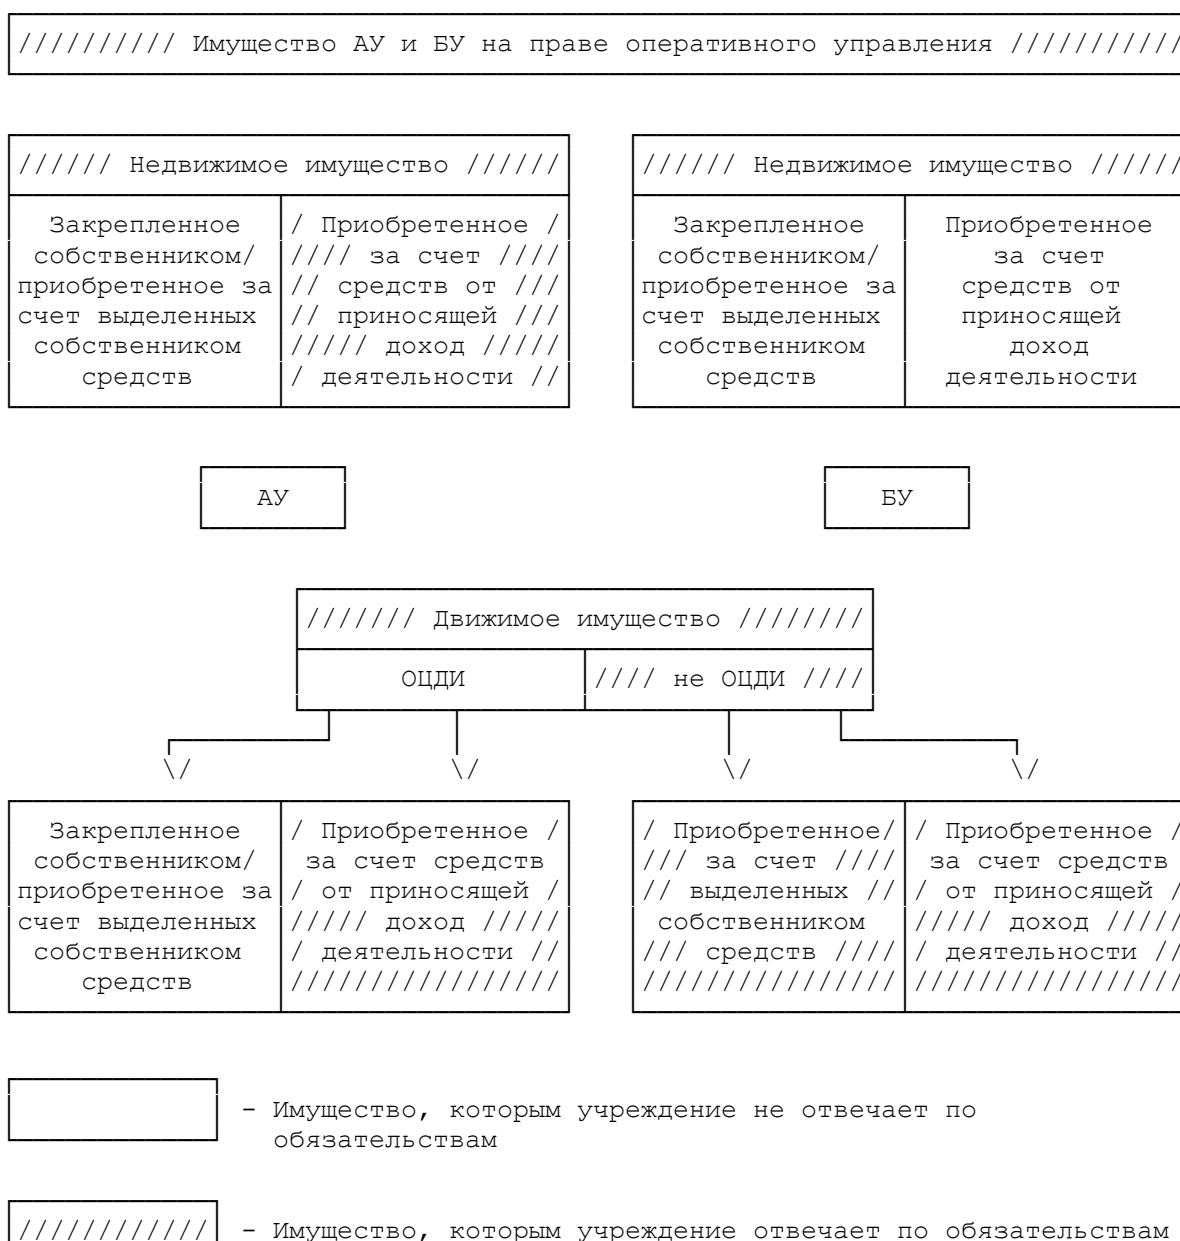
////////// Имущество АУ и БУ на праве оперативного управления //////////

////// Недвижимое имущество //////

| Закрепленное собственником/ приобретенное за счет выделенных собственником средств | / Приобретенное / //// за счет //// // средств от /// // приносящей /// ///// доход ///// / деятельности // |
|---|---|

////// Недвижимое имущество //////

| Закрепленное собственником/ приобретенное за счет выделенных собственником средств | Приобретенное за счет средств от приносящей доход деятельности |
|---|---|

АУ

БУ

/////// Движимое имущество ////////

| ОЦДИ | //// не ОЦДИ //// |
|---|---|

\/ \/ \/ \/

| Закрепленное собственником/ приобретенное за счет выделенных собственником средств | / Приобретенное / за счет средств / от приносящей / ///// доход ///// / деятельности // //////////////// |
|---|---|

| / Приобретенное/ /// за счет //// // выделенных // собственником /// средств //// /////////////// | / Приобретенное / за счет средств / от приносящей / ///// доход ///// / деятельности // //////////////// |
|---|---|

- Имущество, которым учреждение не отвечает по обязательствам

//////////// - Имущество, которым учреждение отвечает по обязательствам